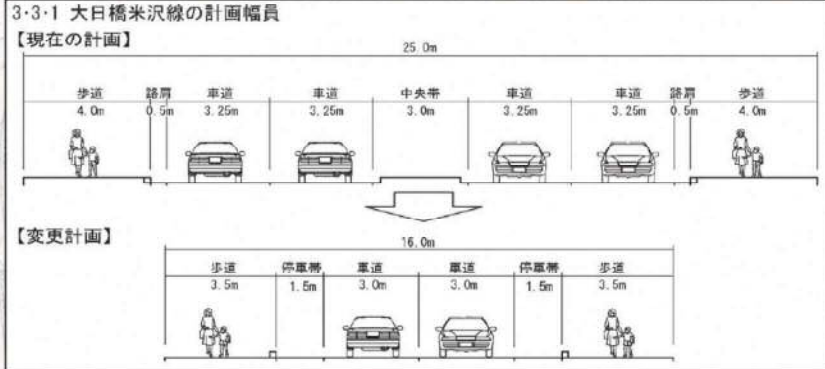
3·3·1 大日橋米沢線の計画幅員

【現在の計画】

25.0m

| 歩道 | 路肩 | 車道 | 車道 | 中央帯 | 車道 | 車道 | 路肩 | 歩道 |
|---|---|---|---|---|---|---|---|---|
| 4.0m | 0.5m | 3.25m | 3.25m | 3.0m | 3.25m | 3.25m | 0.5m | 4.0m |

【変更計画】

16.0m

| 歩道 | 停車帯 | 車道 | 車道 | 停車帯 | 歩道 |
|---|---|---|---|---|---|
| 3.5m | 1.5m | 3.0m | 3.0m | 1.5m | 3.5m |